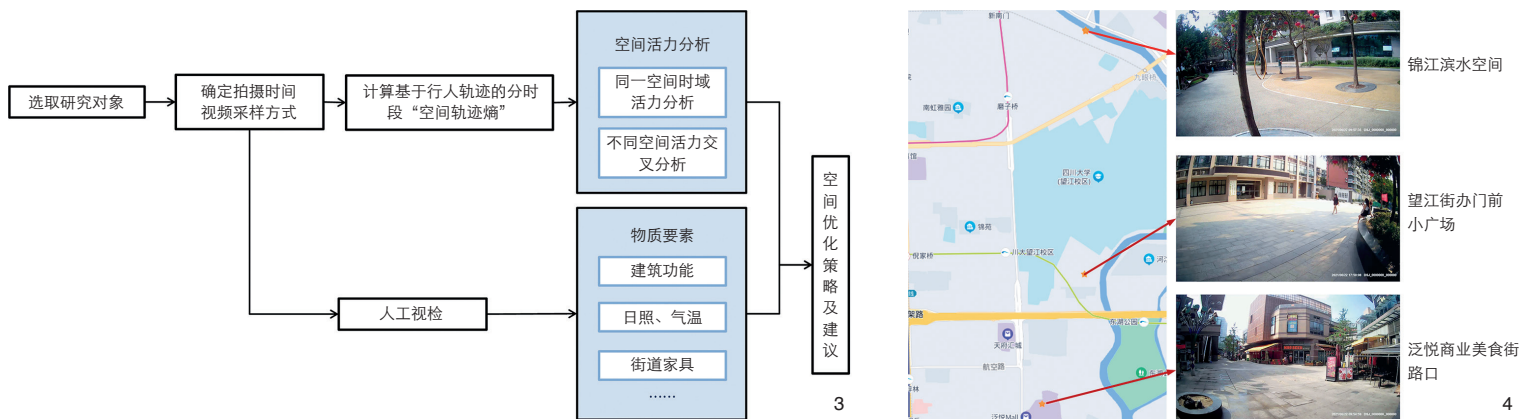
选取研究对象

确定拍摄时间视频采样方式

计算基于行人轨迹的分时段“空间轨迹熵”

空间活力分析

同一空间时域活力分析

不同空间活力交叉分析

人工视检

物质要素

建筑功能

日照、气温

街道家具

……

空间优化策略及建议

3

新南门

九眼桥

南虹薇园

磨子桥

四川大学(望江校区)

锦苑

倪家桥

川大望江校区

河心

东湖公园

天府広場

航空路

泛悦Mall

锦江滨水空间

望江街办门前小广场

泛悦商业美食街路口

4